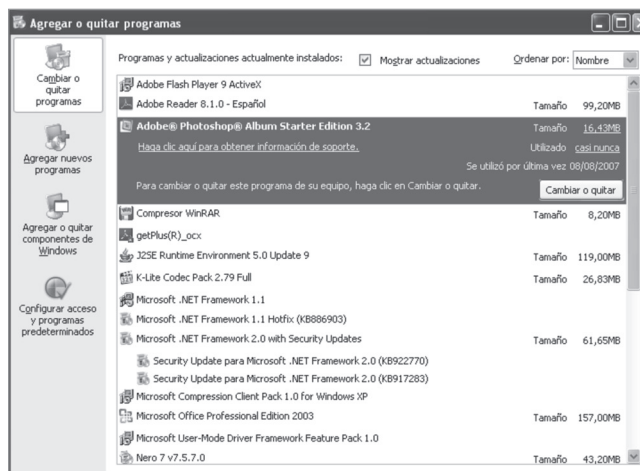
Agregar o quitar programas

Cambiar o quitar programas

Agregar nuevos programas

Agregar o quitar componentes de Windows

Configurar acceso y programas predeterminados

Programas y actualizaciones actualmente instalados: Mostrar actualizaciones Ordenar por: Nombre

| | | |
|---|---|---|
| Adobe Flash Player 9 ActiveX | | |
| Adobe Reader 8.1.0 - Español | Tamaño | 99,20MB |
| Adobe® Photoshop® Album Starter Edition 3.2 | Tamaño | 16,43MB |
| Haga clic aquí para obtener información de soporte. | Utilizado | casi nunca |
| | Se utilizó por última vez 08/08/2007 | |
| Para cambiar o quitar este programa de su equipo, haga clic en Cambiar o quitar. | Cambiar o quitar | |
| Compresor WinRAR | Tamaño | 8,20MB |
| getPlus(R)_ocx | | |
| J2SE Runtime Environment 5.0 Update 9 | Tamaño | 119,00MB |
| K-Lite Codec Pack 2.79 Full | Tamaño | 26,83MB |
| Microsoft .NET Framework 1.1 | | |
| Microsoft .NET Framework 1.1 Hotfix (KB886903) | | |
| Microsoft .NET Framework 2.0 with Security Updates | Tamaño | 61,65MB |
| Security Update para Microsoft .NET Framework 2.0 (KB922770) | | |
| Security Update para Microsoft .NET Framework 2.0 (KB917283) | | |
| Microsoft Compression Client Pack 1.0 for Windows XP | | |
| Microsoft Office Professional Edition 2003 | Tamaño | 157,00MB |
| Microsoft User-Mode Driver Framework Feature Pack 1.0 | | |
| Nero 7 v7.5.7.0 | Tamaño | 43,20MB |